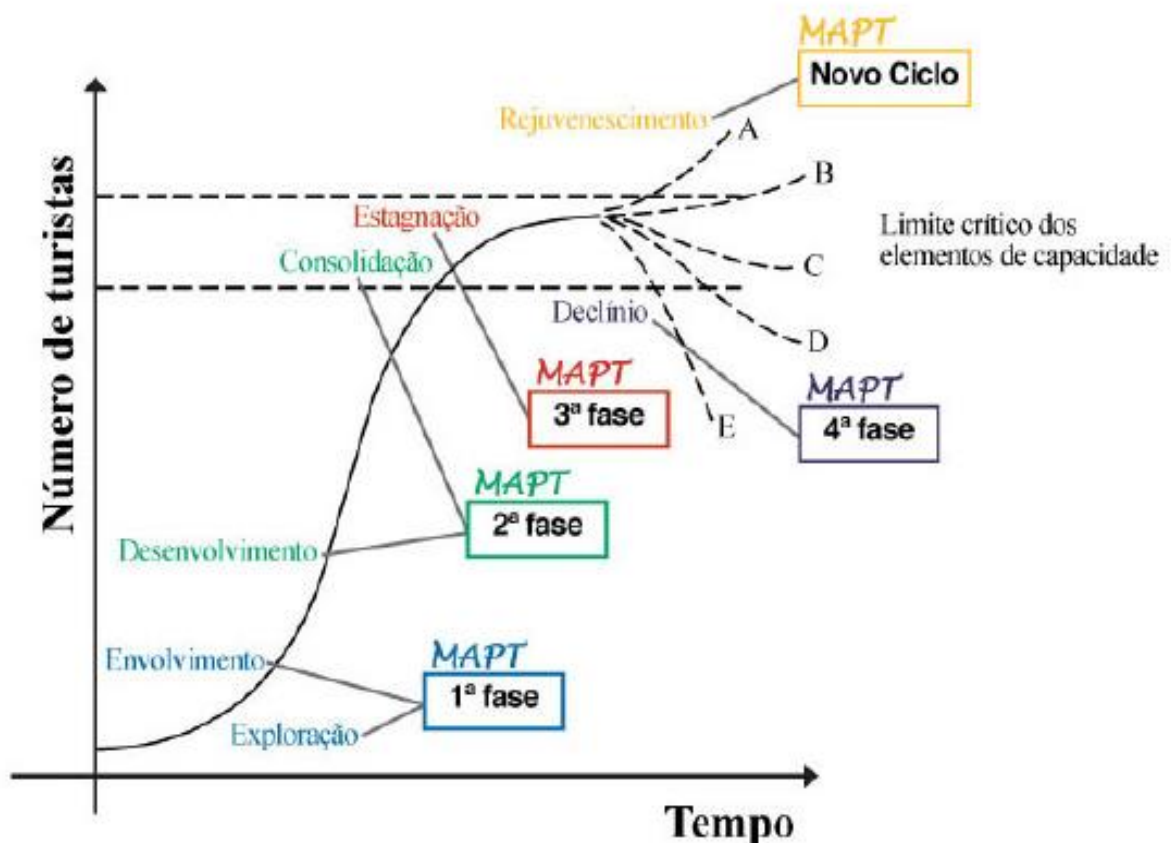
MAPT
Novo Ciclo

Rejuvenescimento

A

B

C

D

E

Limite crítico dos elementos de capacidade

Número de turistas

Estagnação

Consolidação

Declínio

MAPT
3ª fase

MAPT
4ª fase

MAPT
2ª fase

Desenvolvimento

MAPT
1ª fase

Envolvimento

Exploração

Tempo